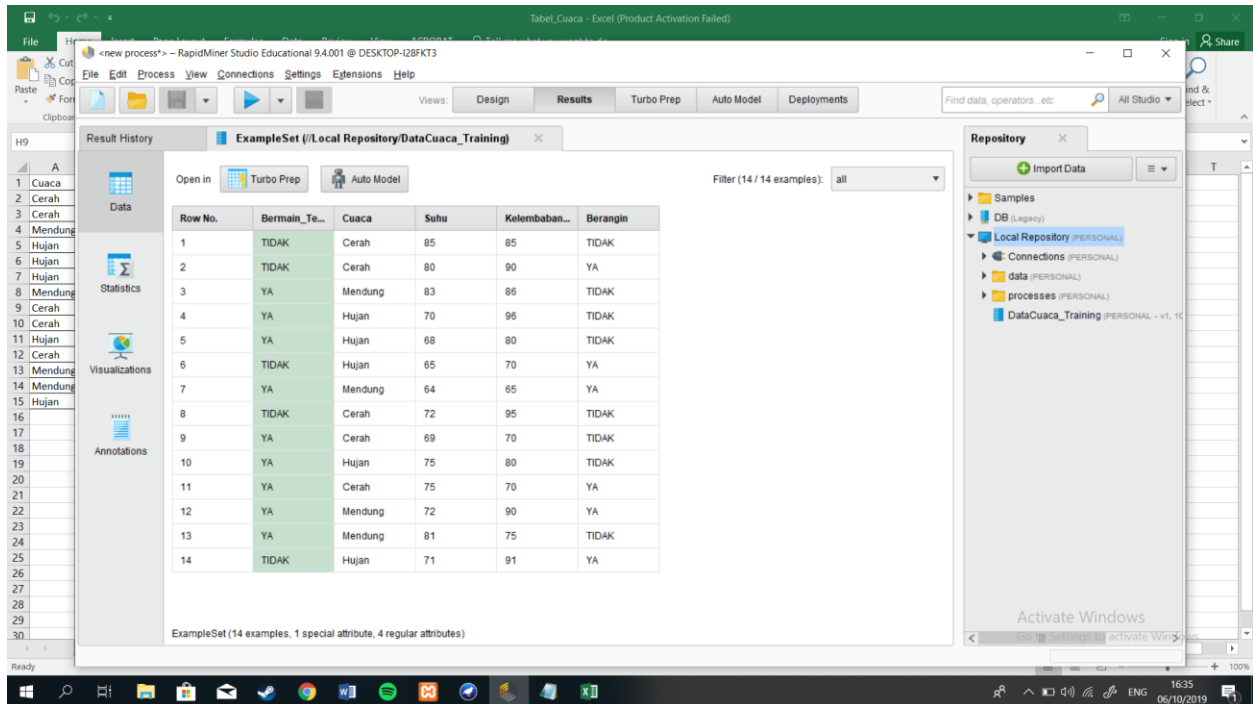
Tabel_Cuaca - Excel (Product Activation Failed)

File Home Share

Cut Copy Paste Clipboard

H9

A
1 Cuaca
2 Cerah
3 Cerah
4 Mendung
5 Hujan
6 Hujan
7 Hujan
8 Mendung
9 Cerah
10 Cerah
11 Hujan
12 Cerah
13 Mendung
14 Mendung
15 Hujan
16
17
18
19
20
21
22
23
24
25
26
27
28
29
30

Ready

<new process*> – RapidMiner Studio Educational 9.4.001 @ DESKTOP-I28FKT3

File Edit Process View Connections Settings Extensions Help

Views: Design Results Turbo Prep Auto Model Deployments

Find data, operators...etc All Studio

Result History ExampleSet (//Local Repository/DataCuaca_Training)

Data Statistics Visualizations Annotations

Open in Turbo Prep Auto Model

Filter (14 / 14 examples): all

| Row No. | Bermain_Te... | Cuaca | Suhu | Kelembaban... | Berangin |
|---|---|---|---|---|---|
| 1 | TIDAK | Cerah | 85 | 85 | TIDAK |
| 2 | TIDAK | Cerah | 80 | 90 | YA |
| 3 | YA | Mendung | 83 | 86 | TIDAK |
| 4 | YA | Hujan | 70 | 96 | TIDAK |
| 5 | YA | Hujan | 68 | 80 | TIDAK |
| 6 | TIDAK | Hujan | 65 | 70 | YA |
| 7 | YA | Mendung | 64 | 65 | YA |
| 8 | TIDAK | Cerah | 72 | 95 | TIDAK |
| 9 | YA | Cerah | 69 | 70 | TIDAK |
| 10 | YA | Hujan | 75 | 80 | TIDAK |
| 11 | YA | Cerah | 75 | 70 | YA |
| 12 | YA | Mendung | 72 | 90 | YA |
| 13 | YA | Mendung | 81 | 75 | TIDAK |
| 14 | TIDAK | Hujan | 71 | 91 | YA |

ExampleSet (14 examples, 1 special attribute, 4 regular attributes)

Repository

Import Data

Samples
DB (Legacy)
Local Repository (PERSONAL)
Connections (PERSONAL)
data (PERSONAL)
processes (PERSONAL)
DataCuaca_Training (PERSONAL - v1, 1

Activate Windows
Go to Settings to activate Windows.

Find & Select

T

100%

ENG 16:35 06/10/2019